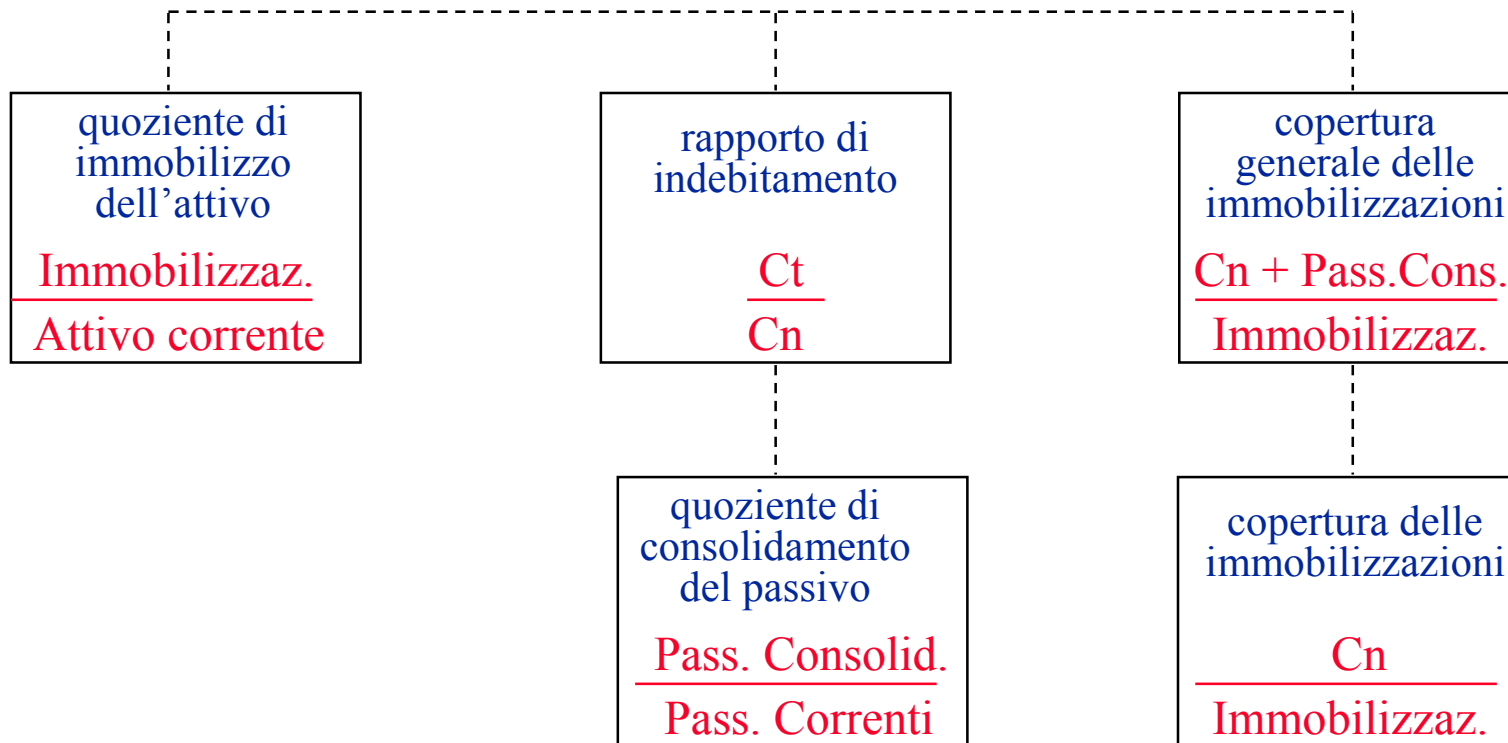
quoziente di immobilizzo dell’attivo

$\frac{\text{Immobilizzaz.}}{\text{Attivo corrente}}$

rapporto di indebitamento

$\frac{\text{Ct}}{\text{Cn}}$

copertura generale delle immobilizzazioni

$\frac{\text{Cn + Pass.Cons.}}{\text{Immobilizzaz.}}$

quoziente di consolidamento del passivo

$\frac{\text{Pass. Consolid.}}{\text{Pass. Correnti}}$

copertura delle immobilizzazioni

$\frac{\text{Cn}}{\text{Immobilizzaz.}}$